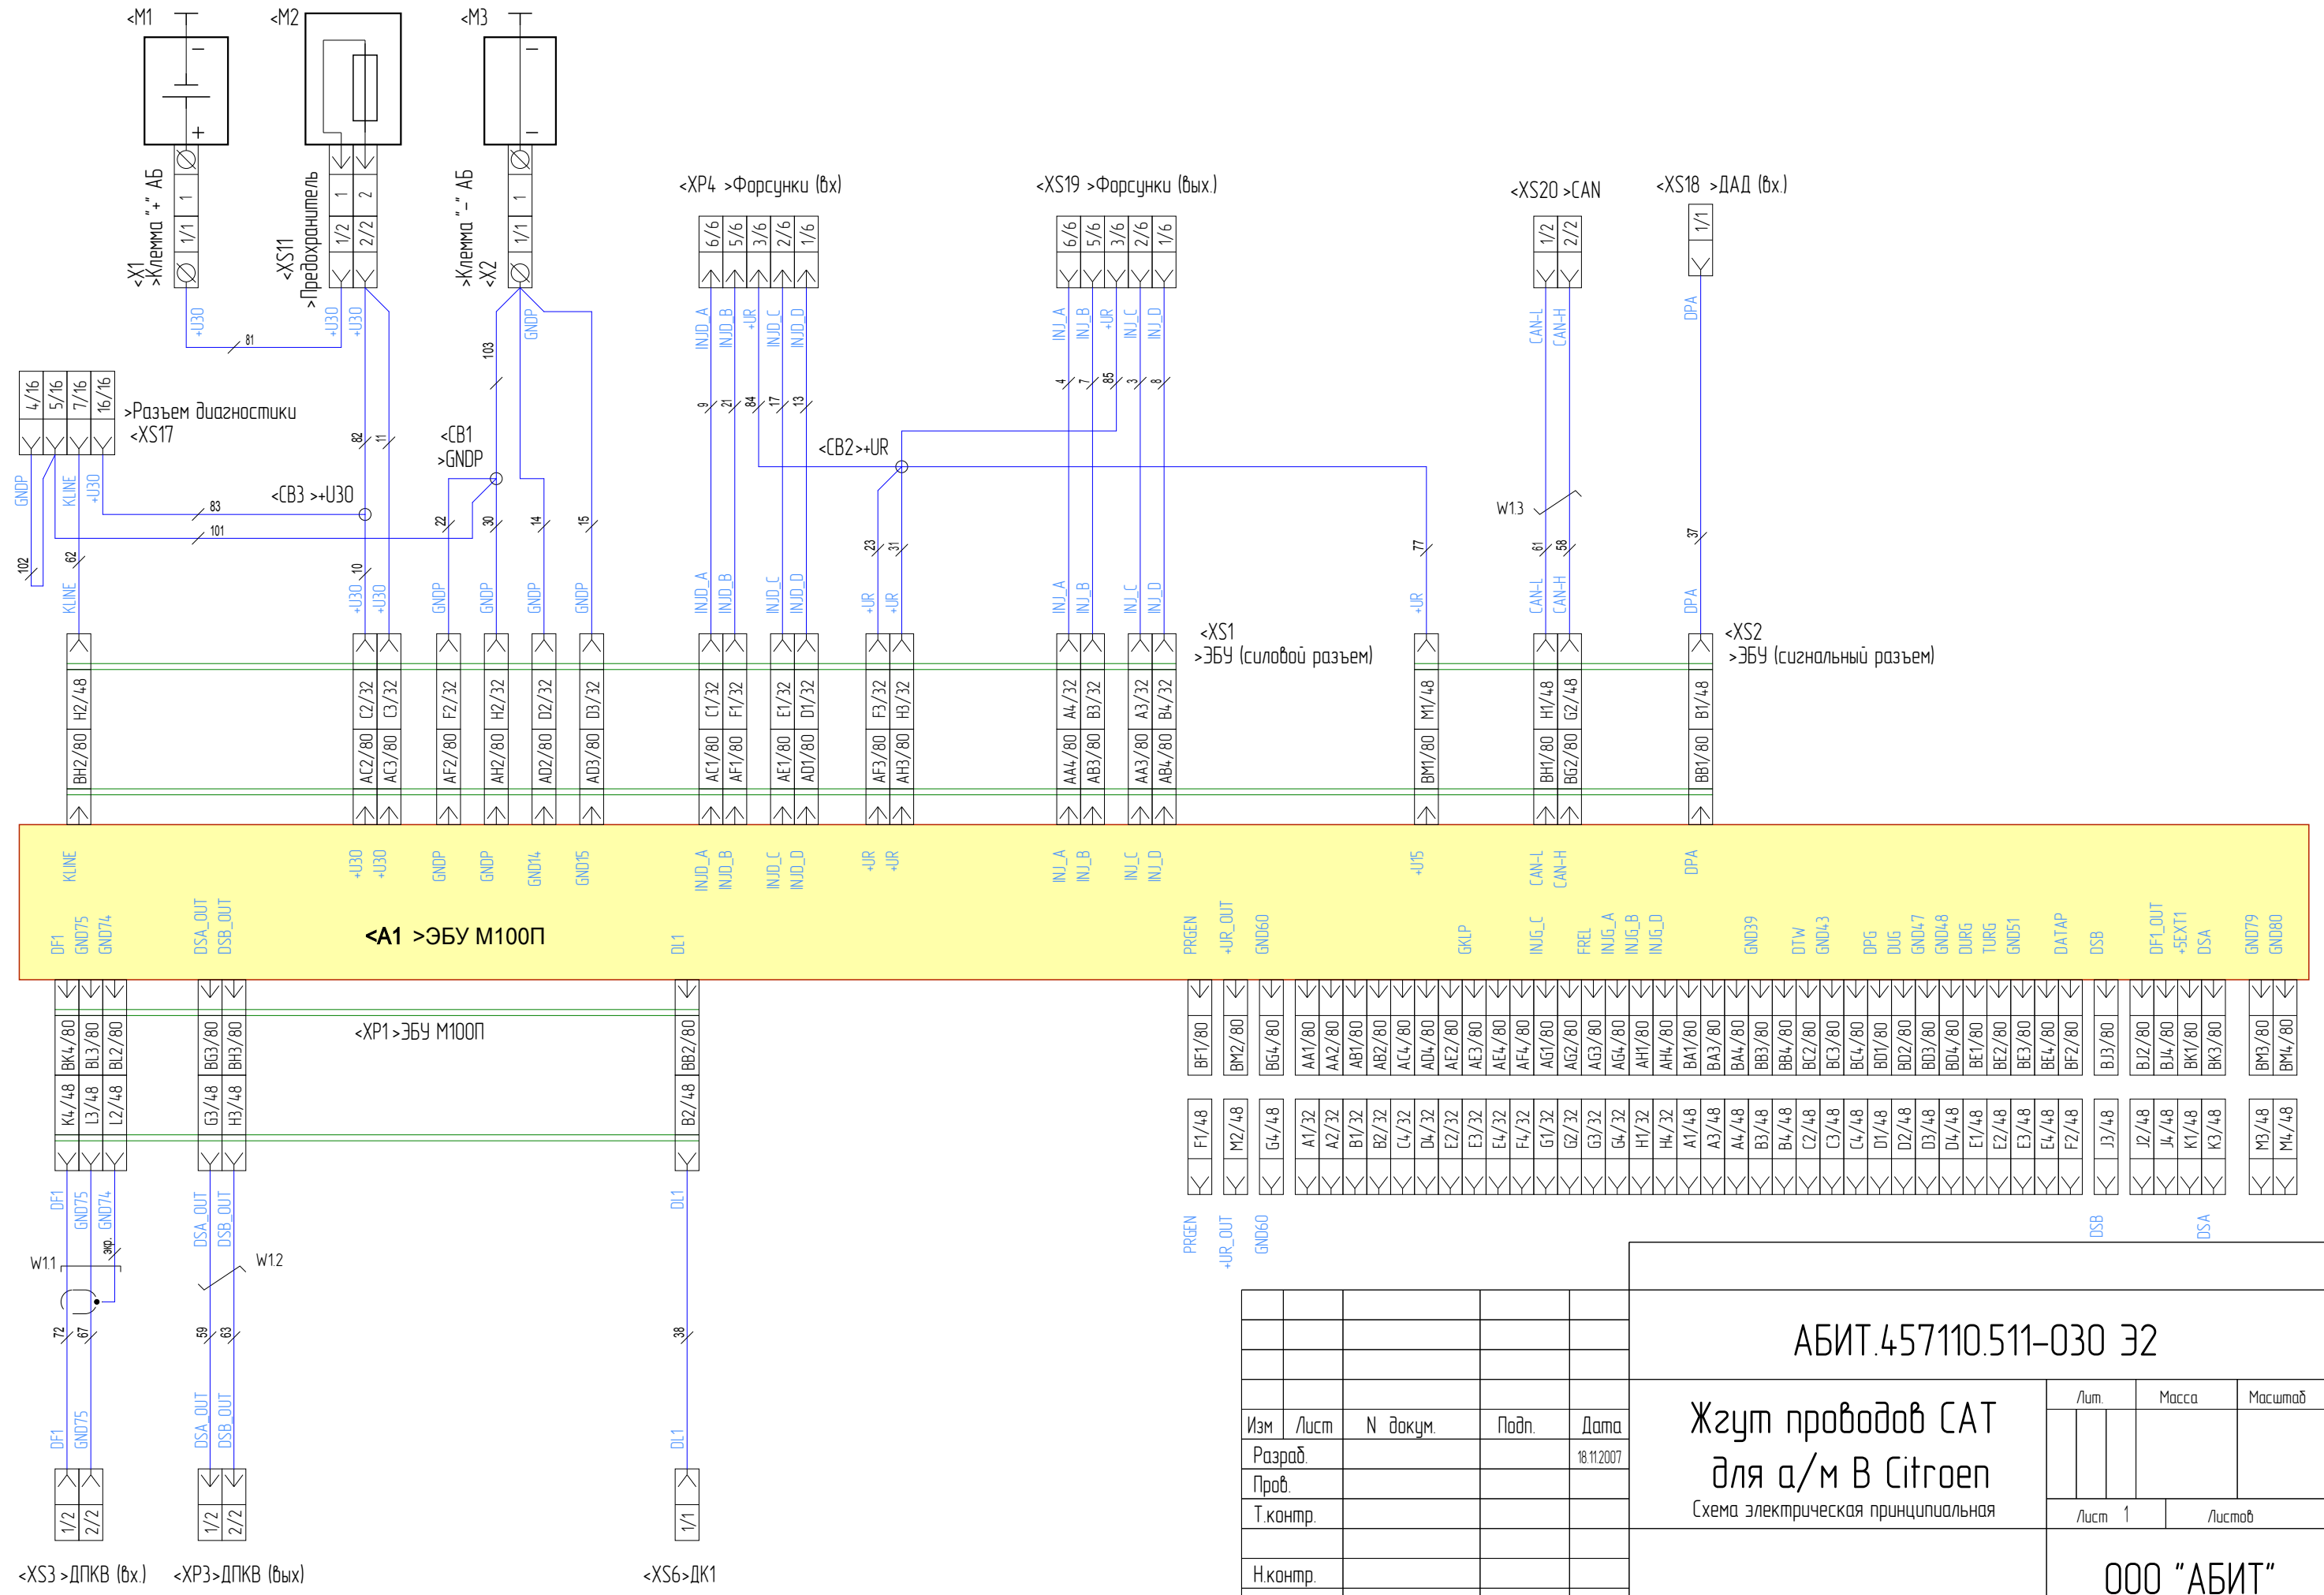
<M1 <M2 <M3

<X1 >Клемма "+" АБ
1 1/1

<XS11 >Предохранитель
1 2 1/2 2/2

<X2 >Клемма "-" АБ
1 1/1

+U30 81 +U30 +U30 103 GNDP

<XP4 >Форсунки (вх)
6/6 5/6 3/6 2/6 1/6
INJD_A INJD_B +UR INJD_C INJD_D
9 21 84 17 13

<XS19 >Форсунки (вых.)
6/6 5/6 3/6 2/6 1/6
INJ_A INJ_B +UR INJ_C INJ_D
4 7 85 3 8

<XS20 >CAN
1/2 2/2
CAN-L CAN-H

<XS18 >ДАД (вх.)
1/1
DPA

4/16 5/16 7/16 16/16
>Разъем диагностики
<XS17
GNDP KLINE +U30
82 11
<CB1 >GNDP
<CB2>+UR
<CB3 >+U30
83 101
102 62
22 30 14 15
23 31
77
W13
61 58
37
10

KLINE +U30 +U30 GNDP GNDP GNDP GNDP INJD_A INJD_B INJD_C INJD_D +UR +UR INJ_A INJ_B INJ_C INJ_D +UR CAN-L CAN-H DPA

<XS1
>ЭБУ (силовой разъем)

<XS2
>ЭБУ (сигнальный разъем)

H2/48 C2/32 C3/32 F2/32 H2/32 D2/32 D3/32 C1/32 F1/32 E1/32 D1/32 F3/32 H3/32 A4/32 B3/32 A3/32 B4/32 M1/48 H1/48 G2/48 B1/48
BH2/80 AC2/80 AC3/80 AF2/80 AH2/80 AD2/80 AD3/80 AC1/80 AF1/80 AE1/80 AD1/80 AF3/80 AH3/80 AA4/80 AB3/80 AA3/80 AB4/80 BM1/80 BH1/80 BG2/80 BB1/80

KLINE +U30 +U30 GNDP GNDP GND14 GND15 INJD_A INJD_B INJD_C INJD_D +UR +UR INJ_A INJ_B INJ_C INJ_D +U15 CAN-L CAN-H DPA

DF1 GND75 GND74 DSA_OUT DSB_OUT <A1 >ЭБУ М100П DL1 PRGEN +UR_OUT GND60 GKLP INJG_C FREL INJG_A INJG_B INJG_D GND39 DTW GND43 DPG DUG GND47 GND48 DURG TURG GND51 DATAP DSB DF1_OUT +5EXT1 DSA GND79 GND80

<XP1>ЭБУ М100П

BK4/80 BL3/80 BL2/80 BG3/80 BH3/80 BB2/80 BF1/80 BM2/80 BG4/80 AA1/80 AA2/80 AB1/80 AB2/80 AC4/80 AD4/80 AE2/80 AE3/80 AE4/80 AF4/80 AG1/80 AG2/80 AG3/80 AG4/80 AH1/80 AH4/80 BA1/80 BA3/80 BA4/80 BB3/80 BB4/80 BC2/80 BC3/80 BC4/80 BD1/80 BD2/80 BD3/80 BD4/80 BE1/80 BE2/80 BE3/80 BE4/80 BF2/80 BJ3/80 BJ2/80 BJ4/80 BK1/80 BK3/80 BM3/80 BM4/80
K4/48 L3/48 L2/48 G3/48 H3/48 B2/48 F1/48 M2/48 G4/48 A1/32 A2/32 B1/32 B2/32 C4/32 D4/32 E2/32 E3/32 E4/32 F4/32 G1/32 G2/32 G3/32 G4/32 H1/32 H4/32 A1/48 A3/48 A4/48 B3/48 B4/48 C2/48 C3/48 C4/48 D1/48 D2/48 D3/48 D4/48 E1/48 E2/48 E3/48 E4/48 F2/48 J3/48 J2/48 J4/48 K1/48 K3/48 M3/48 M4/48

DF1 GND75 GND74 экр. DSA_OUT DSB_OUT DL1 PRGEN +UR_OUT GND60 DSB DSA
W11 W12
72 67 59 63 38
DF1 GND75 DSA_OUT DSB_OUT DL1
1/2 2/2 1/2 2/2 1/1
<XS3 >ДПКВ (вх.) <XP3>ДПКВ (вых) <XS6>ДК1

АБИТ.457110.511-030 Э2

| Изм | Лист | N докум. | Подп. | Дата |
|---|---|---|---|---|
| Разраб. | | | | 18.11.2007 |
| Пров. | | | | |
| Т.контр. | | | | |
| Н.контр. | | | | |

Жгут проводов САТ для а/м В Citroen
Схема электрическая принципиальная

Лит. Масса Масштаб
Лист 1 Листов

ООО "АБИТ"